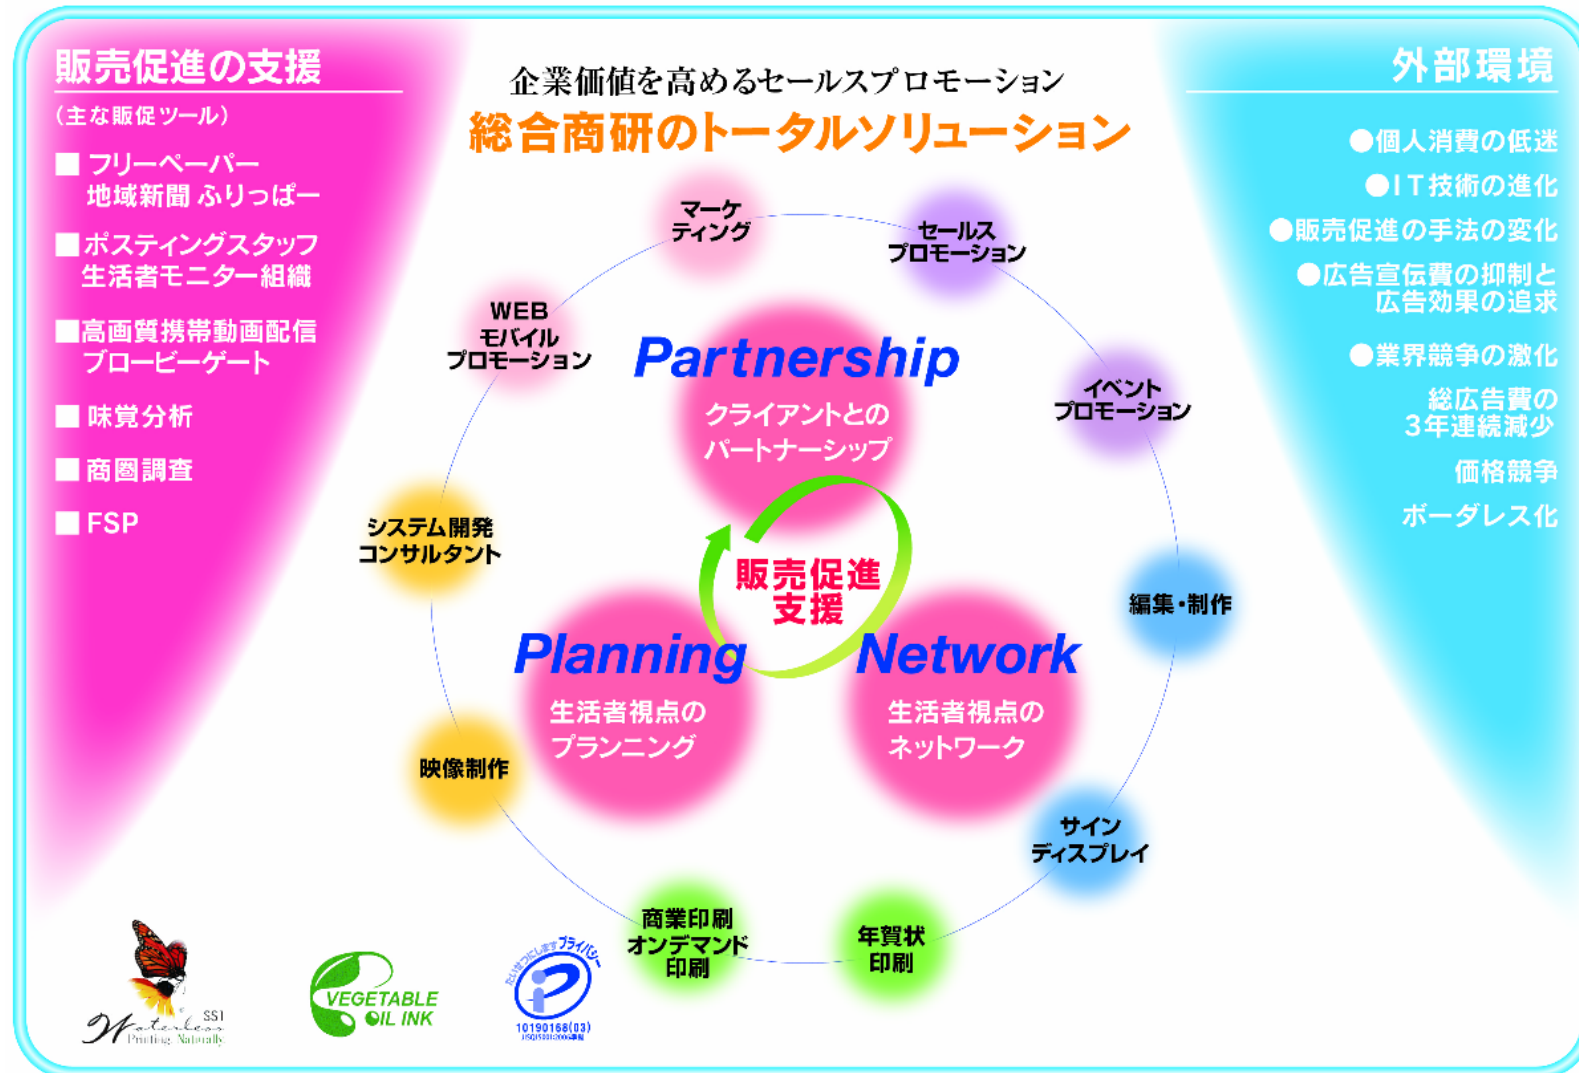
販売促進の支援
（主な販促ツール）
■ フリーペーパー 地域新聞 ふりっぱー
■ ポスティングスタッフ 生活者モニター組織
■ 高画質携帯動画配信 ブロービーゲート
■ 味覚分析
■ 商圏調査
■ FSP

企業価値を高めるセールスプロモーション
総合商研のトータルソリューション

外部環境
●個人消費の低迷
●ＩＴ技術の進化
●販売促進の手法の変化
●広告宣伝費の抑制と広告効果の追求
●業界競争の激化
総広告費の３年連続減少
価格競争
ボーダレス化

マーケティング
セールスプロモーション
WEB モバイル プロモーション
イベントプロモーション
システム開発 コンサルタント
編集・制作
映像制作
サイン ディスプレイ
商業印刷 オンデマンド印刷
年賀状印刷

Partnership
クライアントとのパートナーシップ
販売促進支援
Planning
生活者視点のプランニング
Network
生活者視点のネットワーク

Waterless SSI Printing Naturally
VEGETABLE OIL INK
たいせつにしますプライバシー
10190168(03)